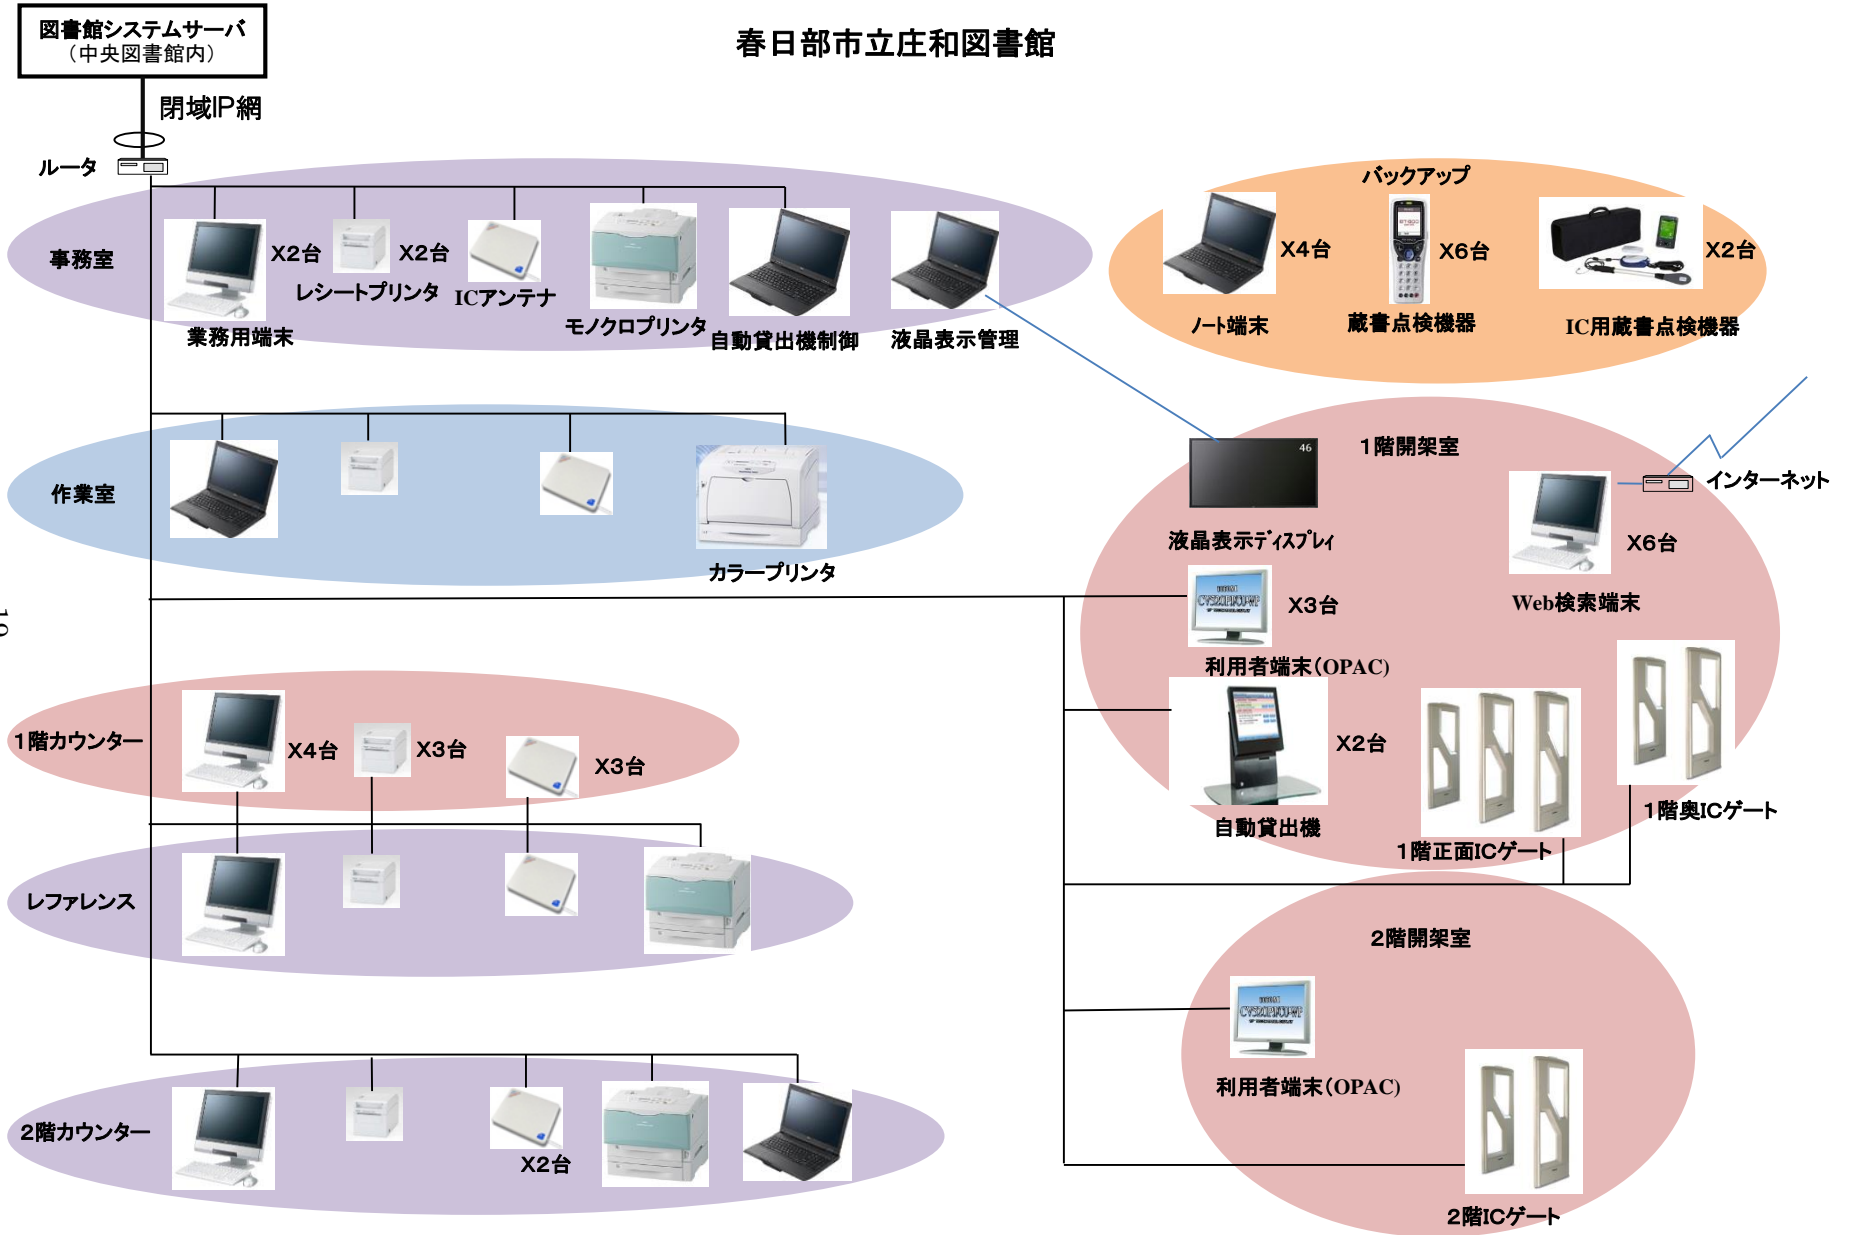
図書館システムサーバ
（中央図書館内）

春日部市立庄和図書館

閉域IP網

ルータ

事務室

X2台

X2台

レシートプリンタ

ICアンテナ

業務用端末

モノクロプリンタ

自動貸出機制御

液晶表示管理

バックアップ

X4台

X6台

X2台

ノート端末

蔵書点検機器

IC用蔵書点検機器

作業室

カラープリンタ

1階開架室

液晶表示ディスプレィ

インターネット

X6台

Web検索端末

X3台

利用者端末(OPAC)

1階カウンター

X4台

X3台

X3台

X2台

自動貸出機

1階正面ICゲート

1階奥ICゲート

レファレンス

2階開架室

利用者端末(OPAC)

2階カウンター

X2台

2階ICゲート